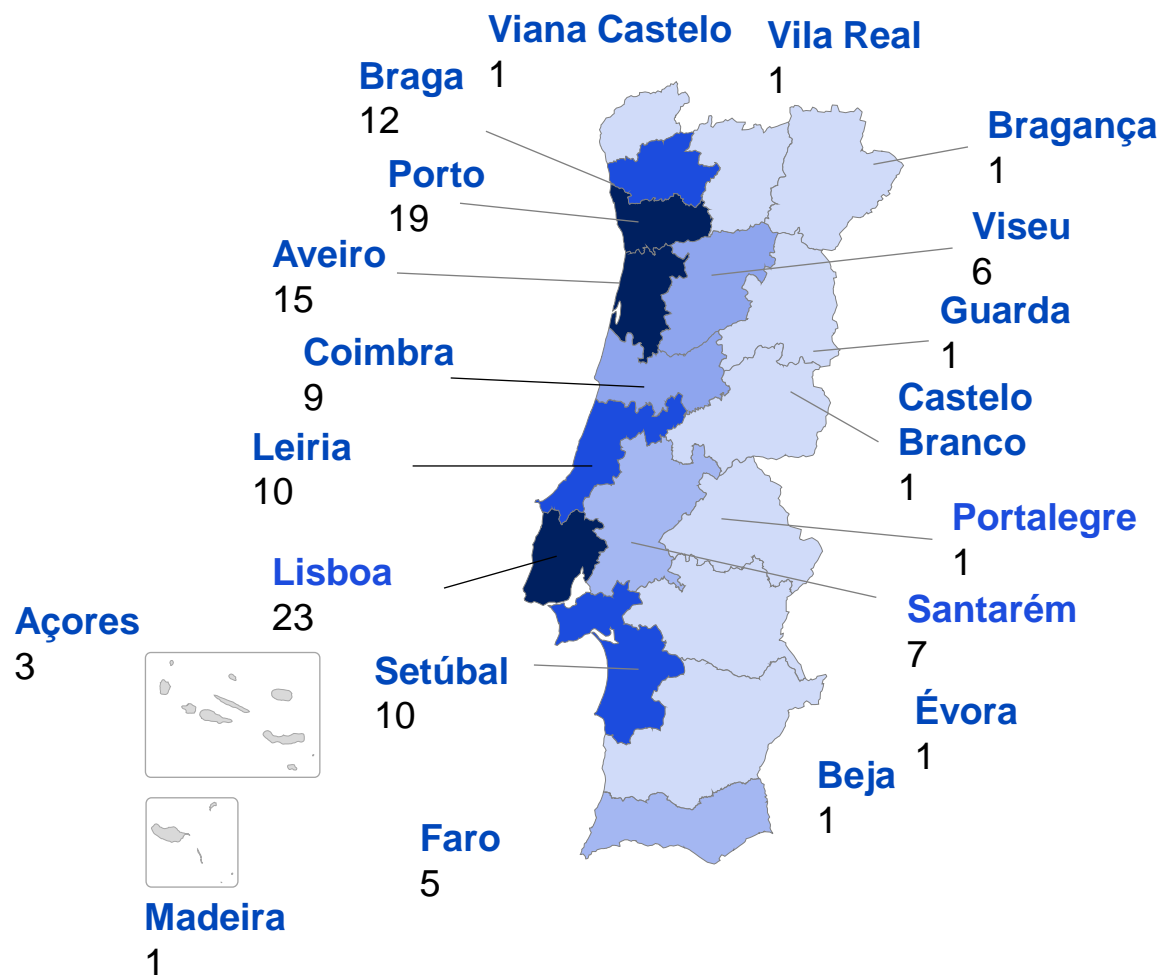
Viana Castelo
1

Vila Real
1

Braga
12

Bragança
1

Porto
19

Viseu
6

Aveiro
15

Guarda
1

Coimbra
9

Castelo Branco
1

Leiria
10

Portalegre
1

Lisboa
23

Santarém
7

Açores
3

Setúbal
10

Évora
1

Beja
1

Faro
5

Madeira
1